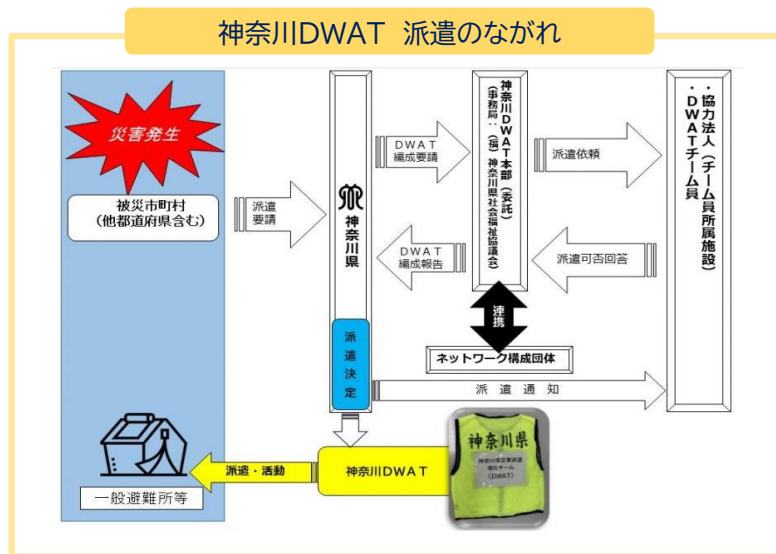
神奈川DWAT　派遣のながれ

災害発生

被災市町村
（他都道府県含む）

派遣
要請

神奈川県

DWAT
編成要請

DWAT
編成報告

神奈川DWAT本部（委託）
（事務局：（福）神奈川県社会福祉協議会）

派遣依頼

派遣可否回答

・協力法人（チーム員所属施設）
・DWATチーム員

連携

ネットワーク構成団体

派遣決定

派　遣　通　知

神奈川DWAT

派遣・活動

一般避難所等

神奈川県
神奈川県災害派遣
福祉チーム
（DWAT）